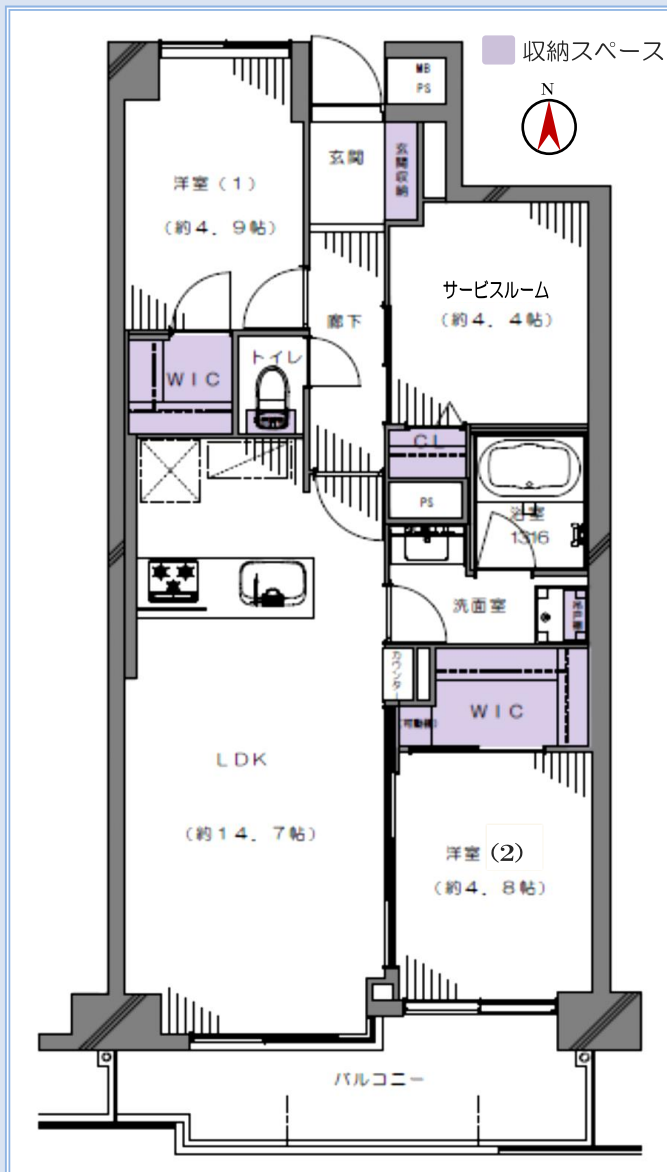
収納スペース

N

MB
PS

玄関

玄関収納

洋室（1）
（約4．9帖）

サービスルーム
（約4．4帖）

廊下

WIC

トイレ

CL

PS

浴室
1316

洗面室

洗濯機

カウンター

可動棚

WIC

LDK
（約14．7帖）

洋室（2）
（約4．8帖）

バルコニー